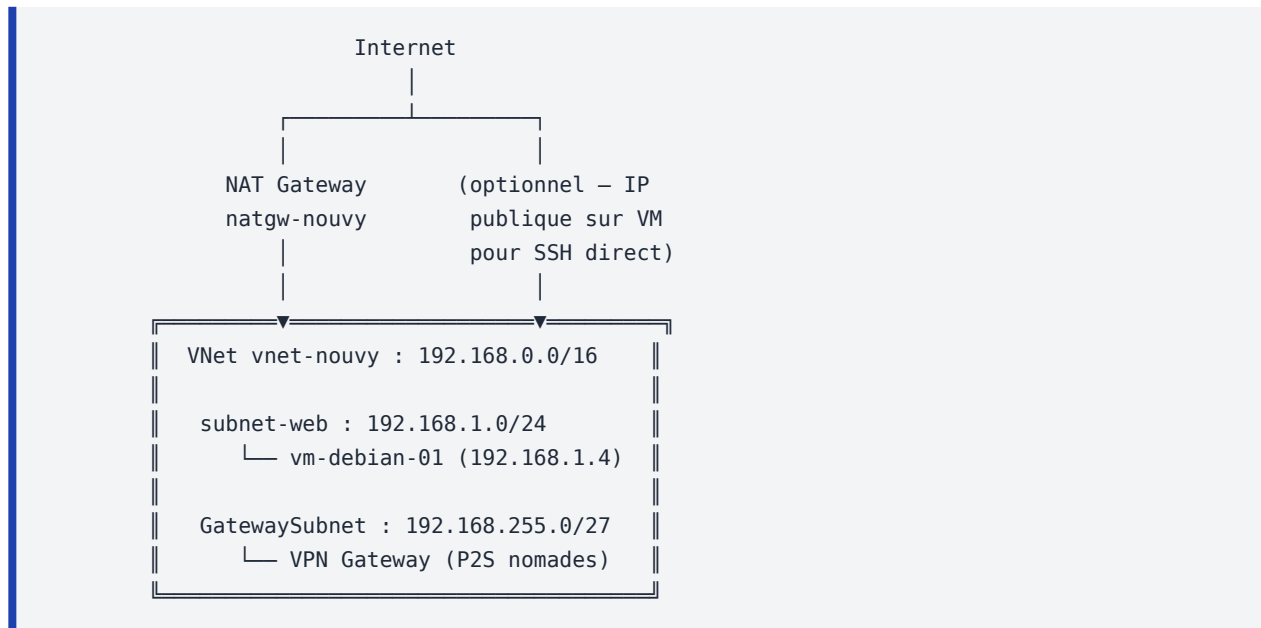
Internet

NAT Gateway
natgw-nouvy

(optionnel — IP
publique sur VM
pour SSH direct)

VNet vnet-nouvy : 192.168.0.0/16

subnet-web : 192.168.1.0/24
└── vm-debian-01 (192.168.1.4)

GatewaySubnet : 192.168.255.0/27
└── VPN Gateway (P2S nomades)